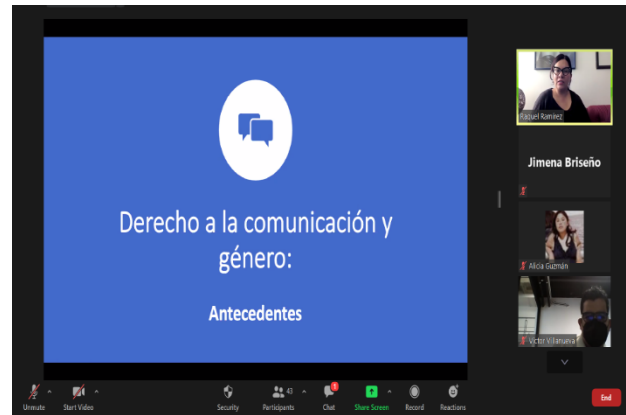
Derecho a la comunicación y género:

Antecedentes

Raquel Ramirez

Jimena Briseño

Alicia Guzmán

Victor Villanueva

Unmute

Start Video

Security

Participants 43

Chat

Share Screen

Record

Reactions

End